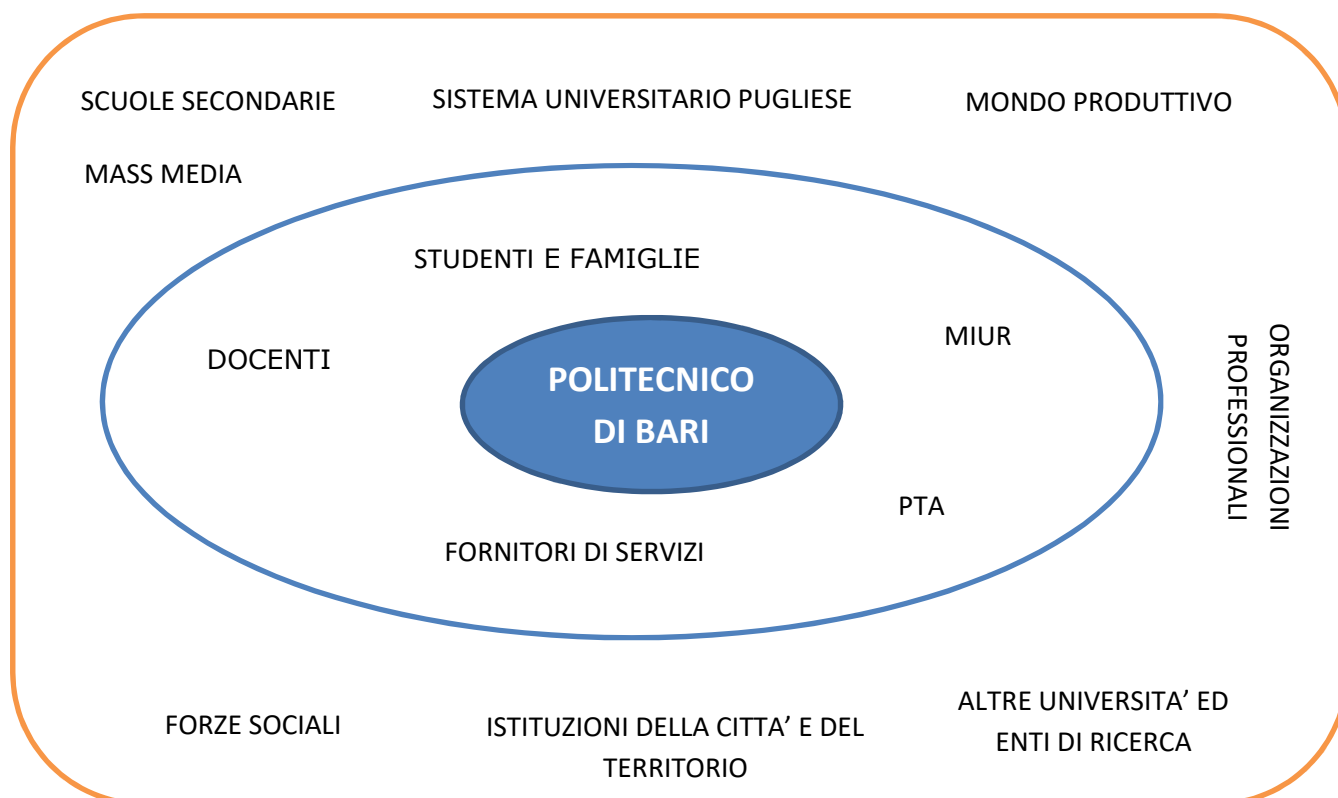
SCUOLE SECONDARIE

SISTEMA UNIVERSITARIO PUGLIESE

MONDO PRODUTTIVO

MASS MEDIA

STUDENTI E FAMIGLIE

DOCENTI

MIUR

POLITECNICO DI BARI

ORGANIZZAZIONI PROFESSIONALI

PTA

FORNITORI DI SERVIZI

FORZE SOCIALI

ISTITUZIONI DELLA CITTA' E DEL TERRITORIO

ALTRE UNIVERSITA' ED ENTI DI RICERCA